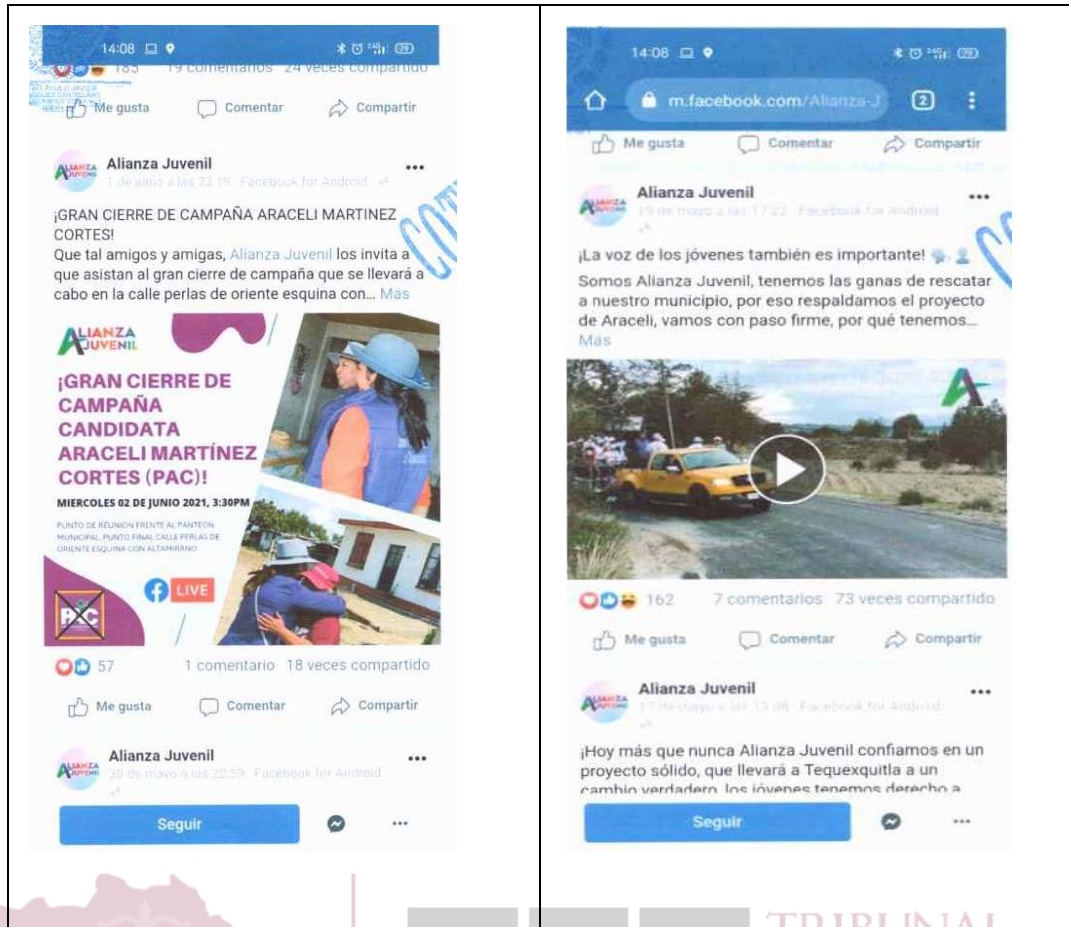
14:08

183 19 comentarios 24 veces compartido

Me gusta Comentar Compartir

Alianza Juvenil
1 de junio a las 22:19 · Facebook for Android

¡GRAN CIERRE DE CAMPAÑA ARACELI MARTINEZ CORTES!
Que tal amigos y amigas, Alianza Juvenil los invita a que asistan al gran cierre de campaña que se llevará a cabo en la calle perlas de oriente esquina con... Más

ALIANZA JUVENIL

¡GRAN CIERRE DE CAMPAÑA CANDIDATA ARACELI MARTÍNEZ CORTES (PAC)!

MIERCOLES 02 DE JUNIO 2021, 3:30PM

PUNTO DE REUNION FRENTE AL PANTEON MUNICIPAL, PUNTO FINAL CALLE PERLAS DE ORIENTE ESQUINA CON ALTAMIRANO

LIVE

PAC

57 1 comentario 18 veces compartido

Me gusta Comentar Compartir

Alianza Juvenil
30 de mayo a las 22:59 · Facebook for Android

Seguir

14:08

m.facebook.com/Alianza-J

2

Me gusta Comentar Compartir

Alianza Juvenil
19 de mayo a las 17:22 · Facebook for Android

¡La voz de los jóvenes también es importante!
Somos Alianza Juvenil, tenemos las ganas de rescatar a nuestro municipio, por eso respaldamos el proyecto de Araceli, vamos con paso firme, por qué tenemos... Más

162 7 comentarios 73 veces compartido

Me gusta Comentar Compartir

Alianza Juvenil
17 de mayo a las 13:08 · Facebook for Android

¡Hoy más que nunca Alianza Juvenil confiamos en un proyecto sólido, que llevará a Tequexquitla a un cambio verdadero, los jóvenes tenemos derecho a

Seguir

TRIBUNAL